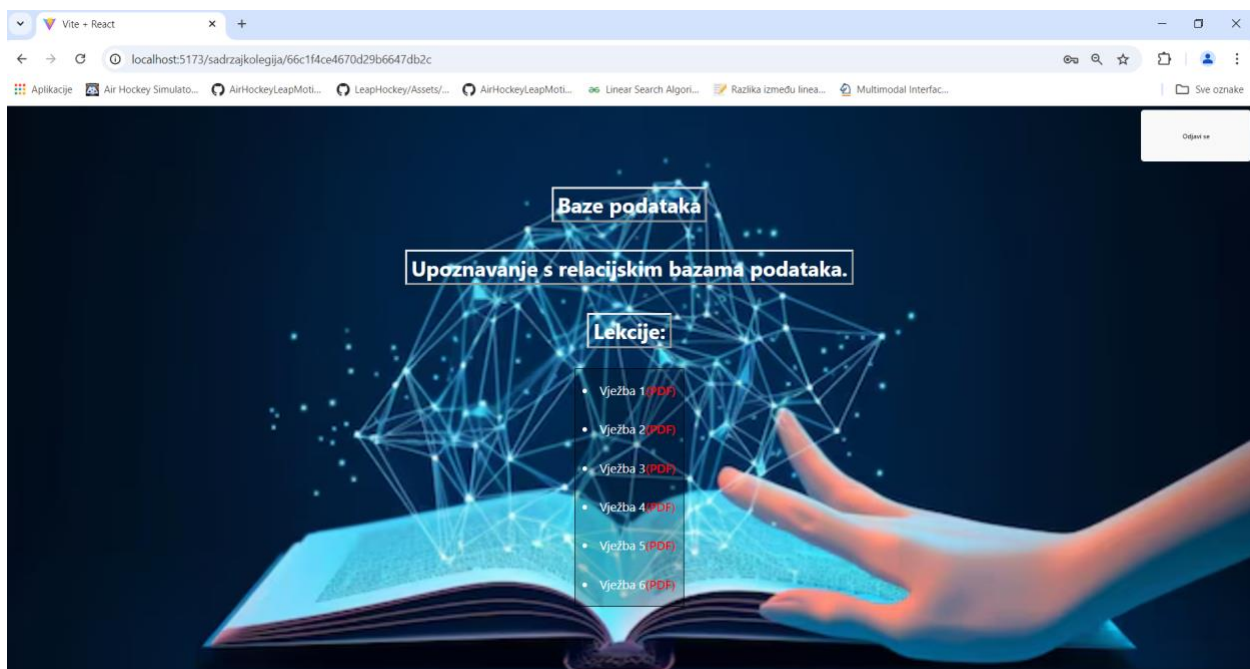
Vite + React
localhost:5173/sadrzajkolegija/66c1f4ce4670d29b6647db2c
Aplikacije
Air Hockey Simulato...
AirHockeyLeapMoti...
LeapHockey/Assets/...
AirHockeyLeapMoti...
Linear Search Algori...
Razlika između linea...
Multimodal Interfac...
Sve oznake

Odjavi se

Baze podataka

Upoznavanje s relacijskim bazama podataka.

Lekcije:

- Vježba 1(PDF)
- Vježba 2(PDF)
- Vježba 3(PDF)
- Vježba 4(PDF)
- Vježba 5(PDF)
- Vježba 6(PDF)